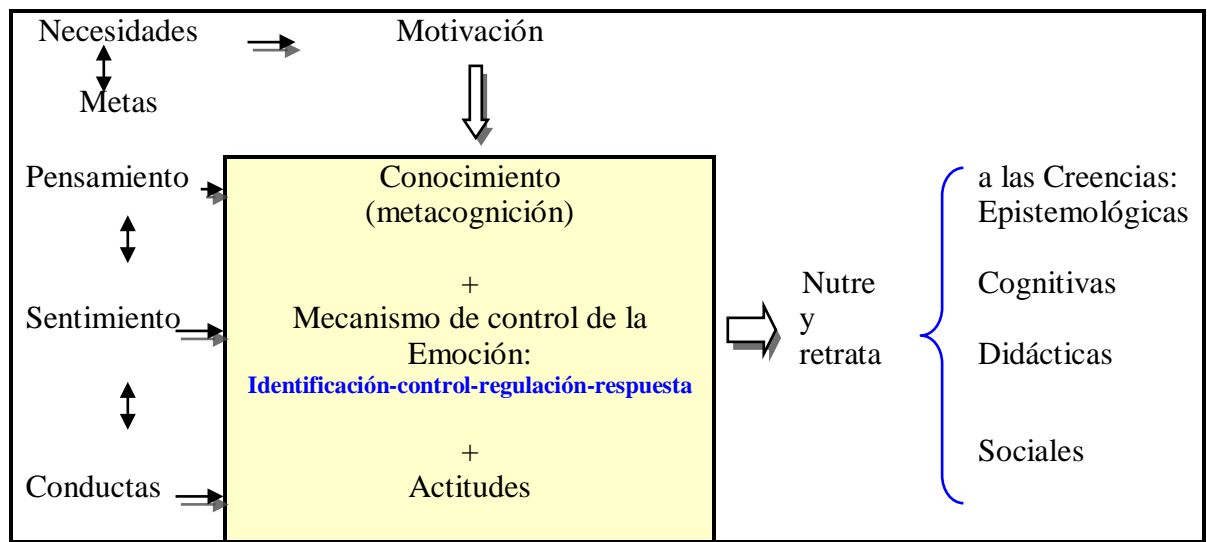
Necesidades
Motivación
Metas

Pensamiento
Sentimiento
Conductas

Conocimiento
(metacognición)
+
Mecanismo de control de la Emoción:
Identificación-control-regulación-respuesta
+
Actitudes

Nutre
y
retrata

a las Creencias:
Epistemológicas
Cognitivas
Didácticas
Sociales